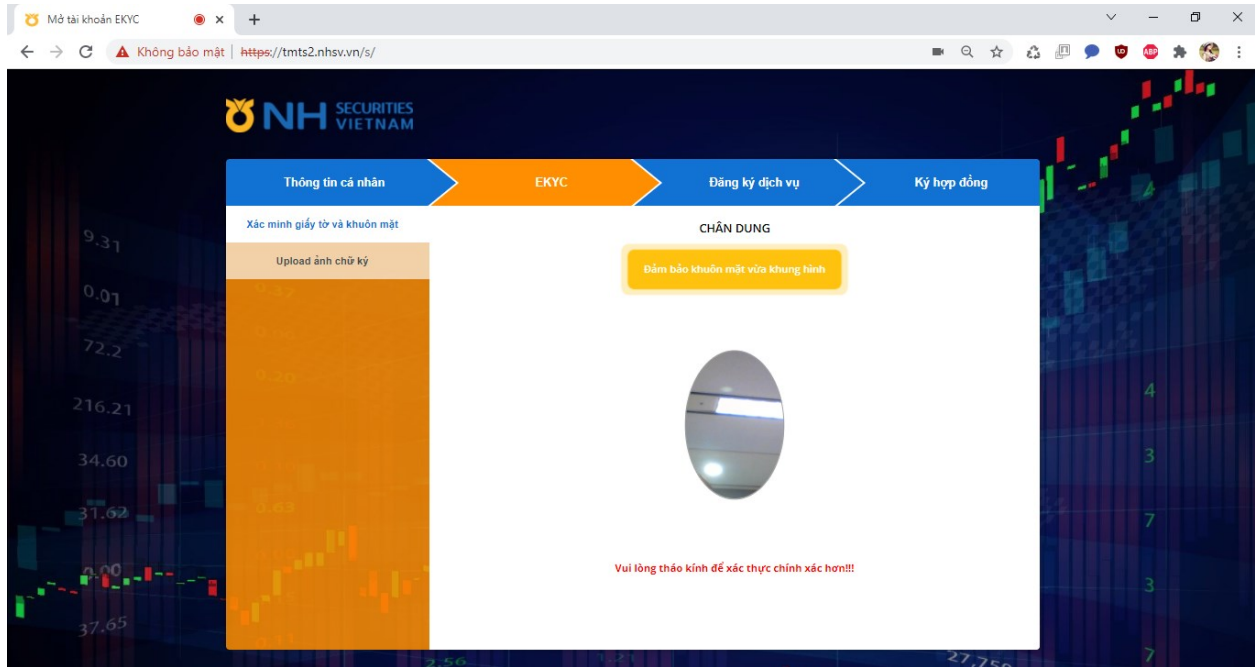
Mở tài khoản EKYC

Không bảo mật | https://tmts2.nhsv.vn/s/

NH SECURITIES VIETNAM

Thông tin cá nhân

EKYC

Đăng ký dịch vụ

Ký hợp đồng

Xác minh giấy tờ và khuôn mặt

Upload ảnh chữ ký

CHÂN DUNG

Đảm bảo khuôn mặt vừa khung hình

Vui lòng tháo kính để xác thực chính xác hơn!!!

9.31
0.01
72.2
216.21
34.60
31.62
37.65